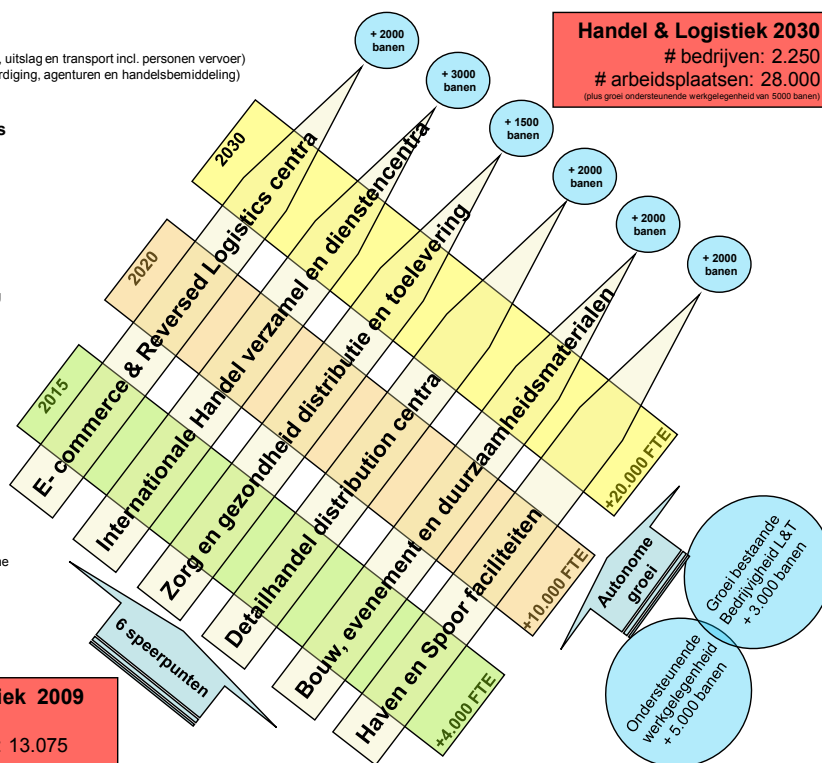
, uitslag en transport incl. personen vervoer)
rdiging, agenturen en handelsbemiddeling)

s

Handel & Logistiek 2030
# bedrijven: 2.250
# arbeidsplaatsen: 28.000
(plus groei ondersteunende werkgelegenheid van 5000 banen)

+ 2000 banen

+ 3000 banen

+ 1500 banen

+ 2000 banen

+ 2000 banen

+ 2000 banen

2030

2020

2015

E- commerce & Reversed Logistics centra

Internationale Handel verzamel en dienstencentra

Zorg en gezondheid distributie en toelevering

Detailhandel distribution centra

Bouw, evenement en duurzaamheidsmaterialen

Haven en Spoor faciliteiten

+20.000 FTE

+10.000 FTE

+4.000 FTE

6 speerpunten

Autonome groei

Groei bestaande Bedrijvigheid L&T + 3.000 banen

Ondersteunende werkgelegenheid + 5.000 banen

iek 2009

13.075